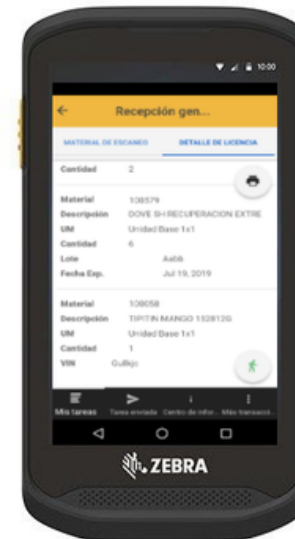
10:00

Recepción gen...

MATERIAL DE ESCANEO
DETALLE DE LICENCIA

Cantidad 2

Material 108579
Descripción DOVE SH RECUPERACION EXTRE
UM Unidad Base 1x1
Cantidad 6
Lote Aabb
Fecha Exp. Jul 19, 2019

Material 108058
Descripción TIPTIN MANGO 152812G
UM Unidad Base 1x1
Cantidad 1
VIN Gullkjo

Mis tareas
Tareas enviadas
Centro de infor...
Más transacci...

ZEBRA